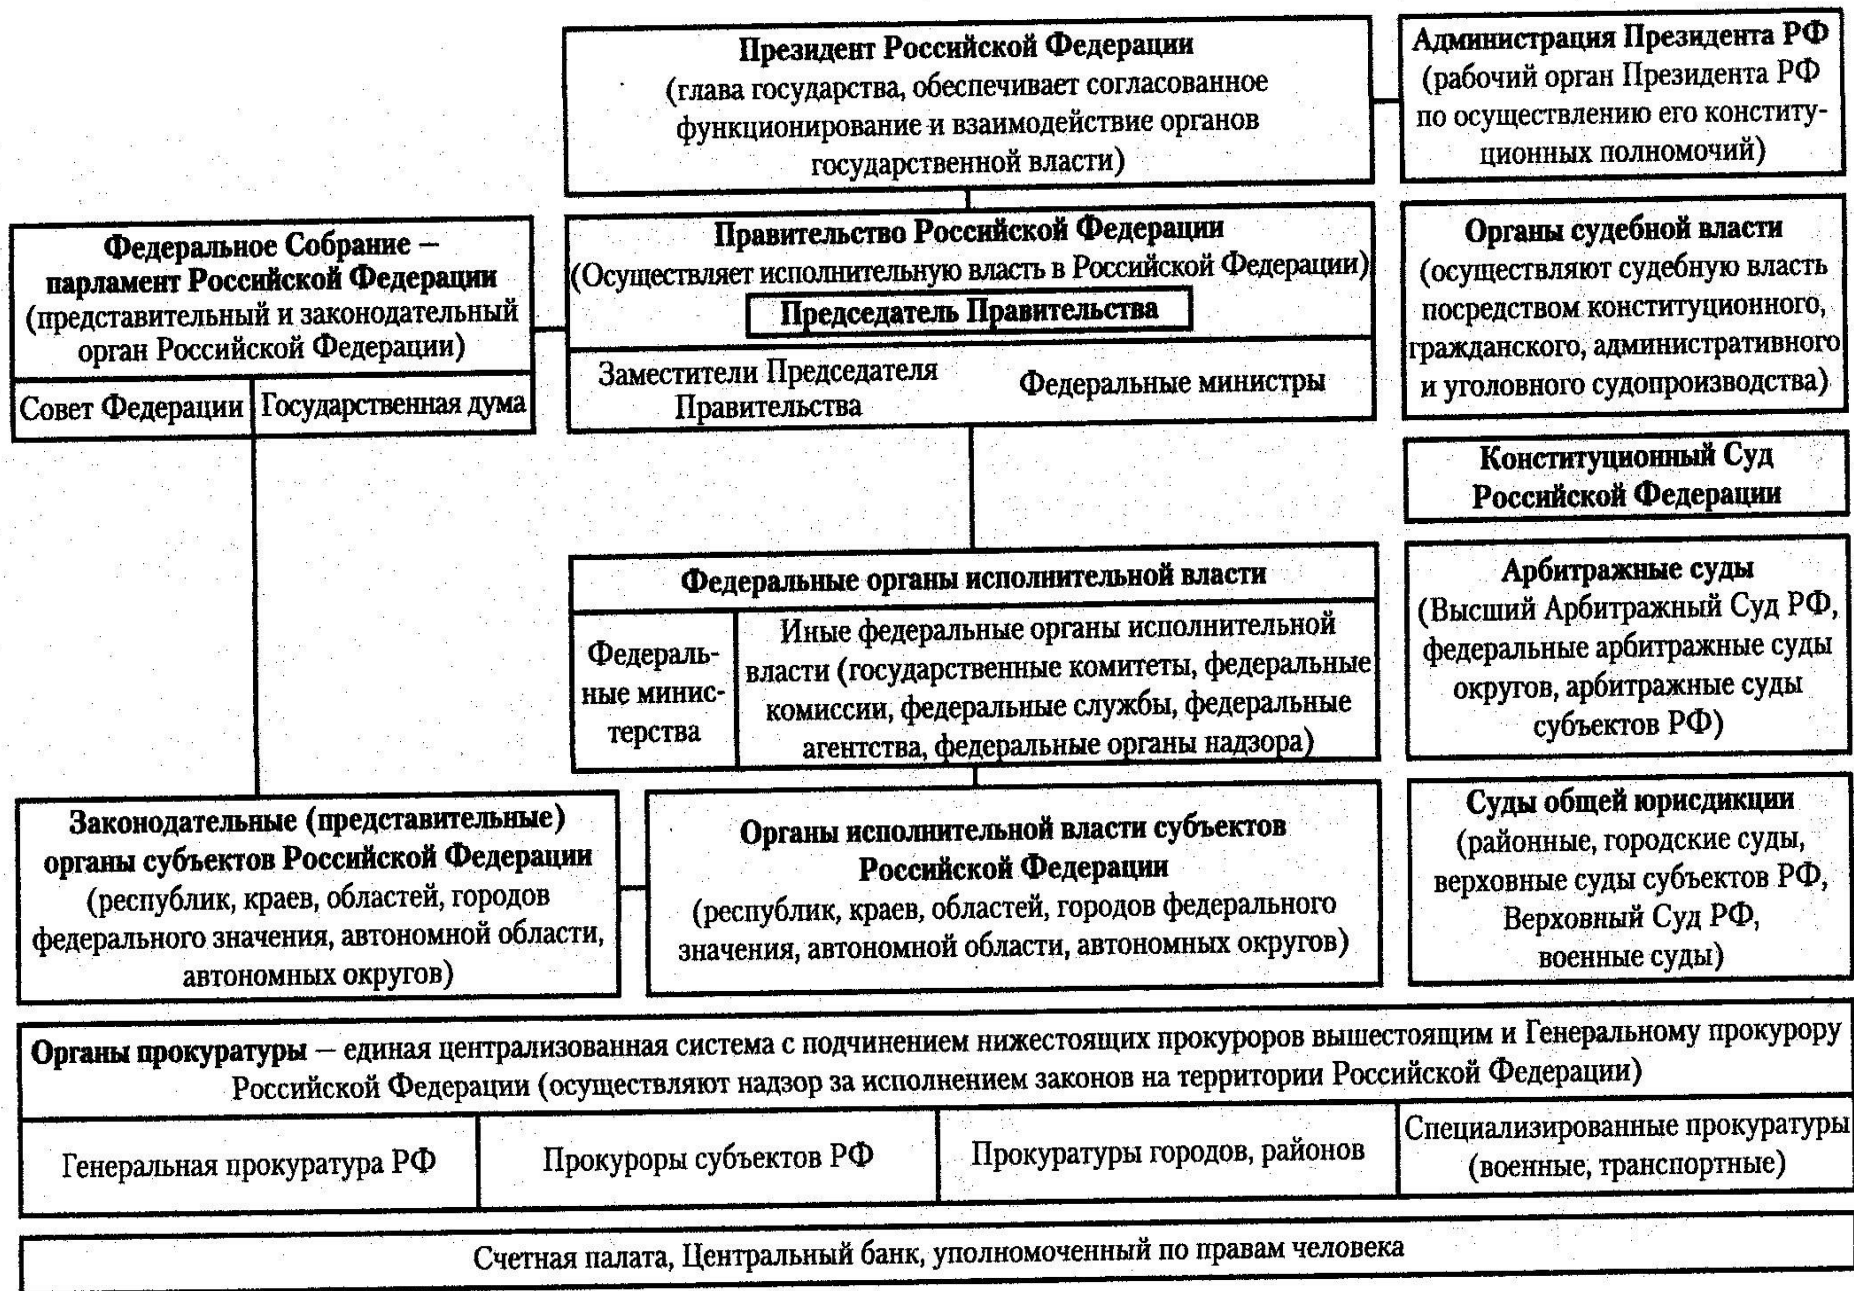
**Президент Российской Федерации**
(глава государства, обеспечивает согласованное функционирование и взаимодействие органов государственной власти)

**Администрация Президента РФ**
(рабочий орган Президента РФ по осуществлению его конституционных полномочий)

**Федеральное Собрание – парламент Российской Федерации**
(представительный и законодательный орган Российской Федерации)

Совет Федерации

Государственная дума

**Правительство Российской Федерации**
(Осуществляет исполнительную власть в Российской Федерации)

**Председатель Правительства**

Заместители Председателя Правительства

Федеральные министры

**Органы судебной власти**
(осуществляют судебную власть посредством конституционного, гражданского, административного и уголовного судопроизводства)

**Конституционный Суд Российской Федерации**

**Федеральные органы исполнительной власти**

Федеральные министерства

Иные федеральные органы исполнительной власти (государственные комитеты, федеральные комиссии, федеральные службы, федеральные агентства, федеральные органы надзора)

**Арбитражные суды**
(Высший Арбитражный Суд РФ, федеральные арбитражные суды округов, арбитражные суды субъектов РФ)

**Законодательные (представительные) органы субъектов Российской Федерации**
(республик, краев, областей, городов федерального значения, автономной области, автономных округов)

**Органы исполнительной власти субъектов Российской Федерации**
(республик, краев, областей, городов федерального значения, автономной области, автономных округов)

**Суды общей юрисдикции**
(районные, городские суды, верховные суды субъектов РФ, Верховный Суд РФ, военные суды)

**Органы прокуратуры** – единая централизованная система с подчинением нижестоящих прокуроров вышестоящим и Генеральному прокурору Российской Федерации (осуществляют надзор за исполнением законов на территории Российской Федерации)

| Генеральная прокуратура РФ | Прокуроры субъектов РФ | Прокуратуры городов, районов | Специализированные прокуратуры (военные, транспортные) |
|---|---|---|---|

Счетная палата, Центральный банк, уполномоченный по правам человека